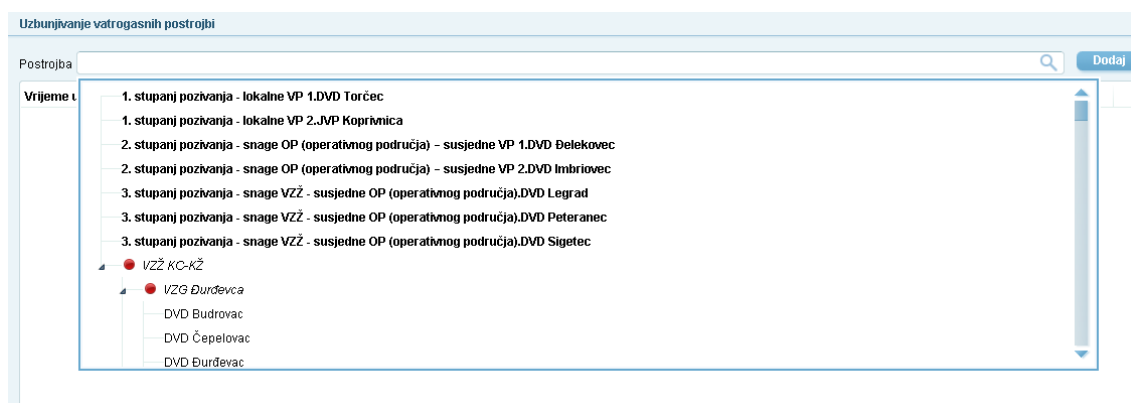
Uzbunjivanje vatrogasnih postrojbi

Postrojba

Dodaj

Vrijeme u

1. stupanj pozivanja - lokalne VP 1.DVD Torčec

1. stupanj pozivanja - lokalne VP 2.JVP Koprivnica

2. stupanj pozivanja - snage OP (operativnog područja) – susjedne VP 1.DVD Đelekovec

2. stupanj pozivanja - snage OP (operativnog područja) – susjedne VP 2.DVD Imbriovec

3. stupanj pozivanja - snage VZŽ - susjedne OP (operativnog područja).DVD Legrad

3. stupanj pozivanja - snage VZŽ - susjedne OP (operativnog područja).DVD Peteranec

3. stupanj pozivanja - snage VZŽ - susjedne OP (operativnog područja).DVD Sigetec

VZŽ KC-KŽ

VZG Đurđevca

DVD Budrovac

DVD Čepelovac

DVD Đurđevac